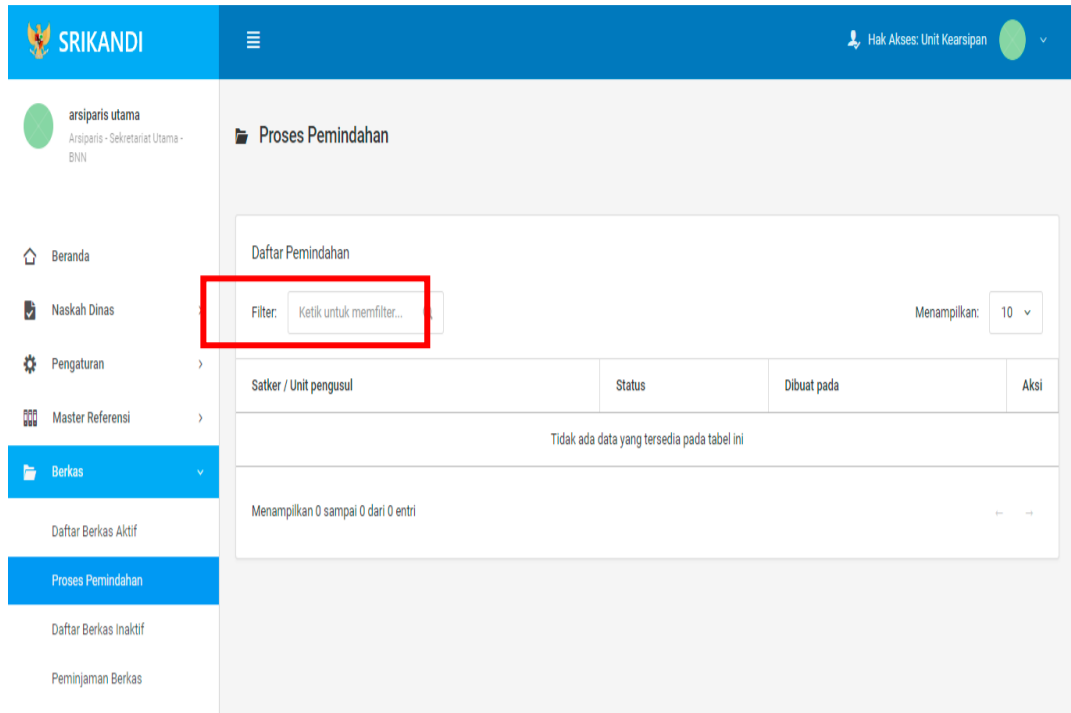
SRIKANDI

Hak Akses: Unit Kearsipan

arsiparis utama
Arsiparis - Sekretariat Utama - BNN

Beranda
Naskah Dinas
Pengaturan
Master Referensi
Berkas
Daftar Berkas Aktif
Proses Pemindahan
Daftar Berkas Inaktif
Peminjaman Berkas

Proses Pemindahan

Daftar Pemindahan

Filter: Ketik untuk memfilter...

Menampilkan: 10

| Satker / Unit pengusul | Status | Dibuat pada | Aksi |
|---|---|---|---|
| Tidak ada data yang tersedia pada tabel ini | | | |

Menampilkan 0 sampai 0 dari 0 entri

← →